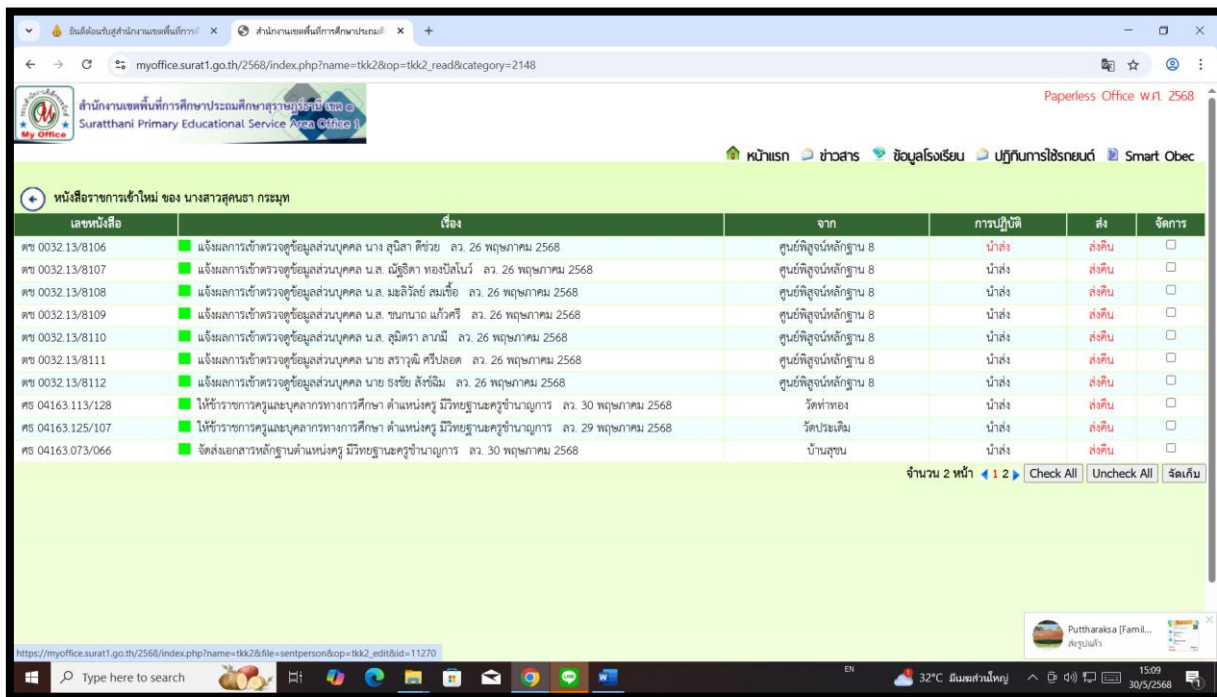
ยินดีต้อนรับสู่สำนักงานเขตพื้นที่การ ×
สำนักงานเขตพื้นที่การศึกษาประถมศึ ×
myoffice.surat1.go.th/2568/index.php?name=tkk2&op=tkk2_read&category=2148

สำนักงานเขตพื้นที่การศึกษาประถมศึกษาสุราษฎร์ธานี เขต ๑
Suratthani Primary Educational Service Area Office 1
My Office

Paperless Office พ.ศ. 2568

หน้าแรก ข่าวสาร ข้อมูลโรงเรียน ปฏิทินการใช้รถยนต์ Smart Obec

หนังสือราชการเข้าใหม่ ของ นางสาวสุคนธา กระมุท

| เลขหนังสือ | เรื่อง | จาก | การปฏิบัติ | ส่ง | จัดการ |
|---|---|---|---|---|---|
| ตช 0032.13/8106 | แจ้งผลการเข้าตรวจดูข้อมูลส่วนบุคคล นาง สุนิสา ดีช่วย ลว. 26 พฤษภาคม 2568 | ศูนย์พิสูจน์หลักฐาน 8 | นำส่ง | ส่งคืน | |
| ตช 0032.13/8107 | แจ้งผลการเข้าตรวจดูข้อมูลส่วนบุคคล น.ส. ณัฐธิดา ทองปัสโนว์ ลว. 26 พฤษภาคม 2568 | ศูนย์พิสูจน์หลักฐาน 8 | นำส่ง | ส่งคืน | |
| ตช 0032.13/8108 | แจ้งผลการเข้าตรวจดูข้อมูลส่วนบุคคล น.ส. มะลิวัลย์ สมเชื้อ ลว. 26 พฤษภาคม 2568 | ศูนย์พิสูจน์หลักฐาน 8 | นำส่ง | ส่งคืน | |
| ตช 0032.13/8109 | แจ้งผลการเข้าตรวจดูข้อมูลส่วนบุคคล น.ส. ชนกนาถ แก้วศรี ลว. 26 พฤษภาคม 2568 | ศูนย์พิสูจน์หลักฐาน 8 | นำส่ง | ส่งคืน | |
| ตช 0032.13/8110 | แจ้งผลการเข้าตรวจดูข้อมูลส่วนบุคคล น.ส. สุมิตรา ลาภมี ลว. 26 พฤษภาคม 2568 | ศูนย์พิสูจน์หลักฐาน 8 | นำส่ง | ส่งคืน | |
| ตช 0032.13/8111 | แจ้งผลการเข้าตรวจดูข้อมูลส่วนบุคคล นาย สราวุฒิ ศรีปลอด ลว. 26 พฤษภาคม 2568 | ศูนย์พิสูจน์หลักฐาน 8 | นำส่ง | ส่งคืน | |
| ตช 0032.13/8112 | แจ้งผลการเข้าตรวจดูข้อมูลส่วนบุคคล นาย ธงชัย สังข์ฉิม ลว. 26 พฤษภาคม 2568 | ศูนย์พิสูจน์หลักฐาน 8 | นำส่ง | ส่งคืน | |
| ศธ 04163.113/128 | ให้ข้าราชการครูและบุคลากรทางการศึกษา ตำแหน่งครู มีวิทยฐานะครูชำนาญการ ลว. 30 พฤษภาคม 2568 | วัดท่าทอง | นำส่ง | ส่งคืน | |
| ศธ 04163.125/107 | ให้ข้าราชการครูและบุคลากรทางการศึกษา ตำแหน่งครู มีวิทยฐานะครูชำนาญการ ลว. 29 พฤษภาคม 2568 | วัดประเดิม | นำส่ง | ส่งคืน | |
| ศธ 04163.073/066 | จัดส่งเอกสารหลักฐานตำแหน่งครู มีวิทยฐานะครูชำนาญการ ลว. 30 พฤษภาคม 2568 | บ้านสุขน | นำส่ง | ส่งคืน | |

จำนวน 2 หน้า 1 2 Check All Uncheck All จัดเก็บ

https://myoffice.surat1.go.th/2568/index.php?name=tkk2&file=sentperson&op=tkk2_edit&id=11270

Puttharaksa [Famil...
ส่งรูปแล้ว

Type here to search
EN
32°C มีเมฆส่วนใหญ่
15:09
30/5/2568